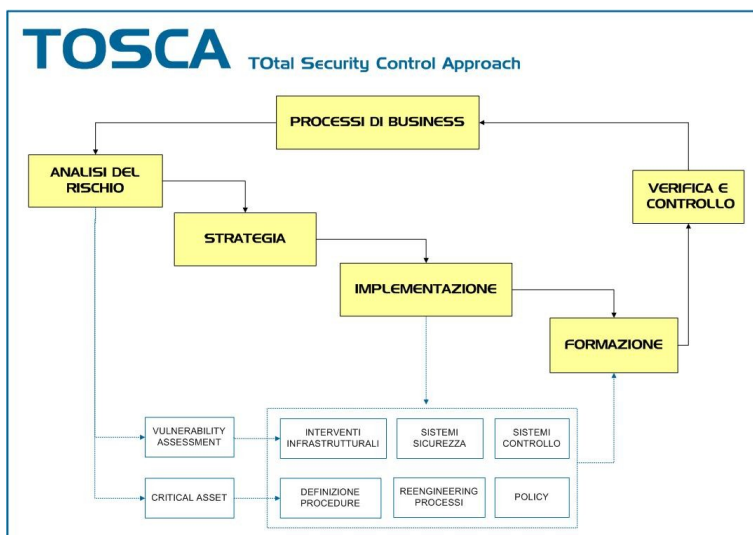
TOSCA TOtal Security Control Approach

PROCESSI DI BUSINESS

ANALISI DEL RISCHIO

STRATEGIA

IMPLEMENTAZIONE

FORMAZIONE

VERIFICA E CONTROLLO

VULNERABILITY ASSESSMENT

CRITICAL ASSET

INTERVENTI INFRASTRUTTURALI

SISTEMI SICUREZZA

SISTEMI CONTROLLO

DEFINIZIONE PROCEDURE

REENGINEERING PROCESSI

POLICY